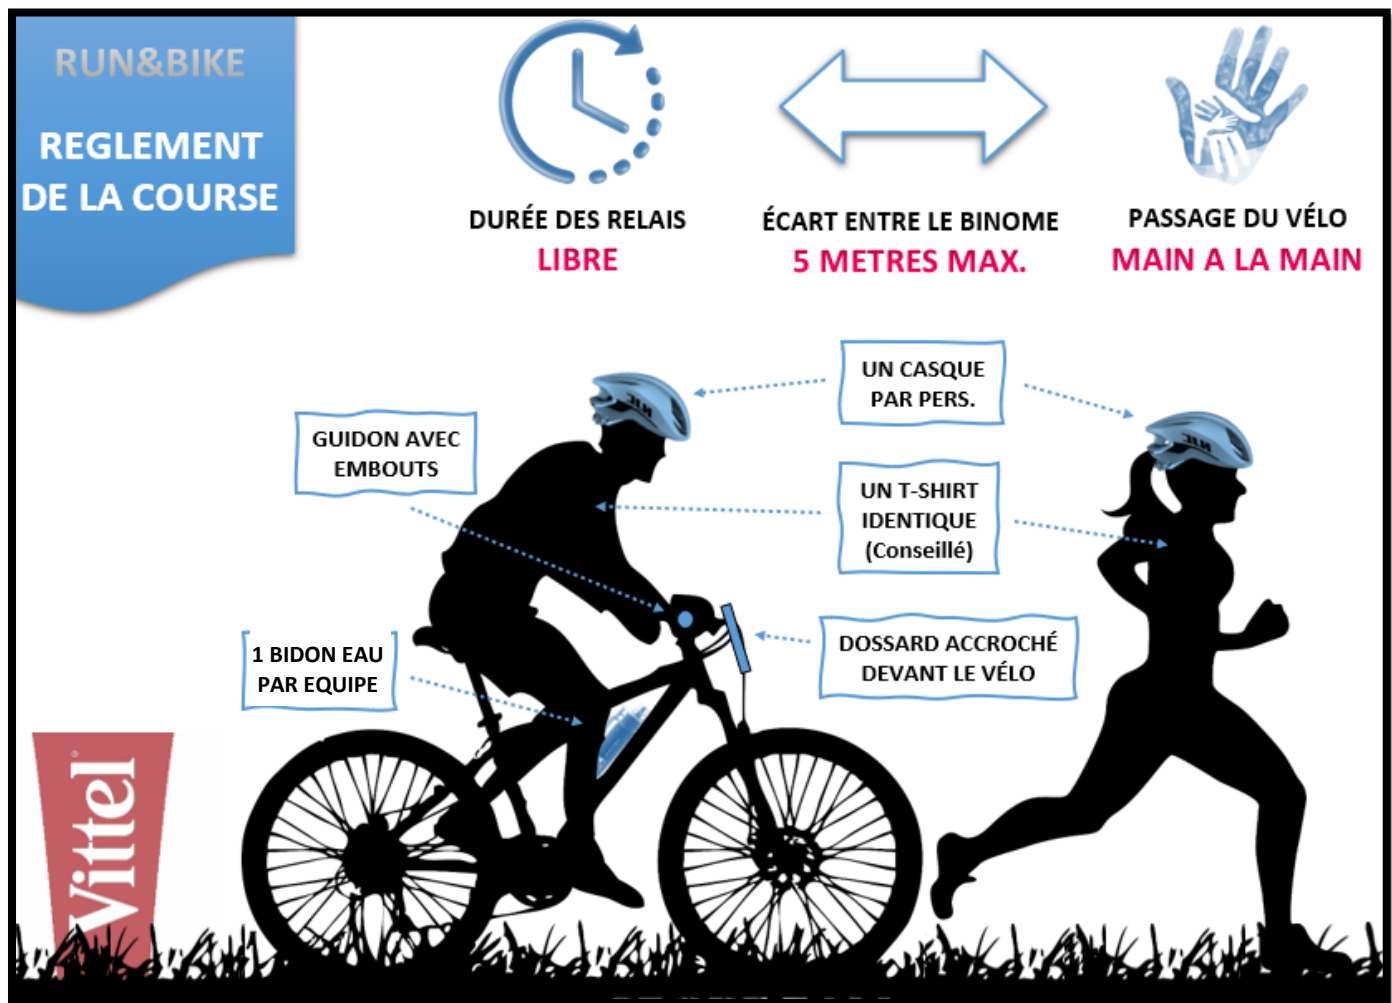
RUN&BIKE

REGLEMENT DE LA COURSE

DURÉE DES RELAIS
LIBRE

ÉCART ENTRE LE BINOME
5 METRES MAX.

PASSAGE DU VÉLO
MAIN A LA MAIN

UN CASQUE PAR PERS.

GUIDON AVEC EMBOUTS

UN T-SHIRT IDENTIQUE (Conseillé)

1 BIDON EAU PAR EQUIPE

DOSSARD ACCROCHÉ DEVANT LE VÉLO

Vittel